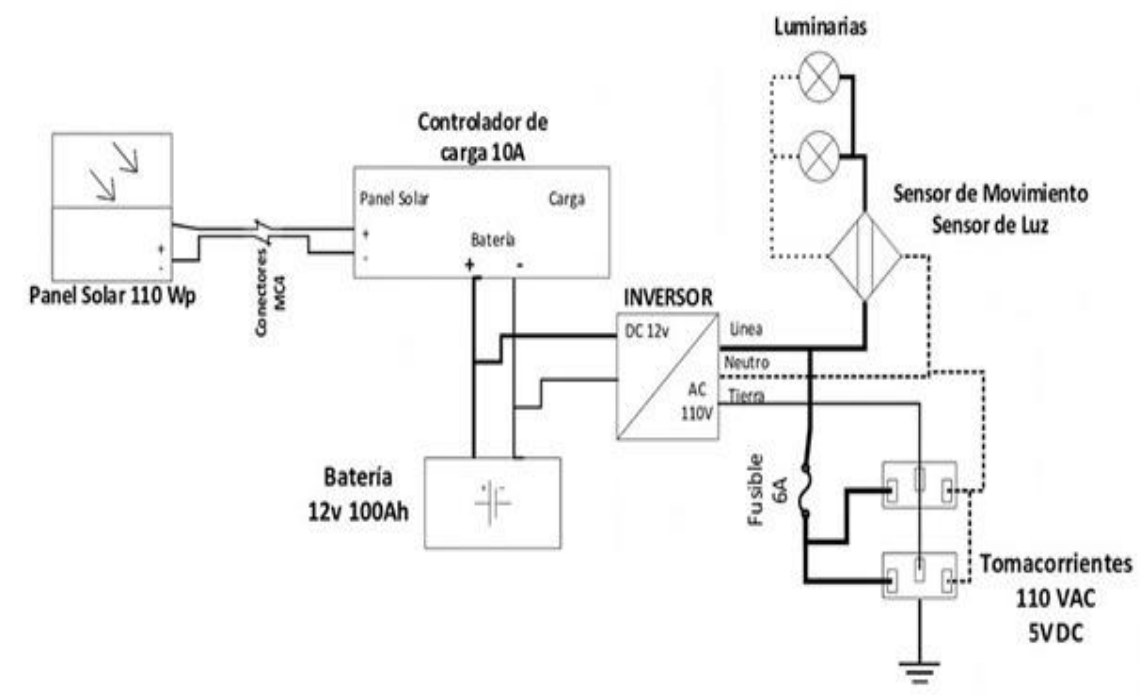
Luminarias

Controlador de carga 10A

Panel Solar

Carga

Batería

+ -

+
-

Sensor de Movimiento
Sensor de Luz

Panel Solar 110 Wp

Conectores MC4

INVERSOR

DC 12v

Linea

Neutro

AC 110V

Tierra

Fusible 6A

Batería
12v 100Ah

Tomacorrientes
110 VAC
5VDC